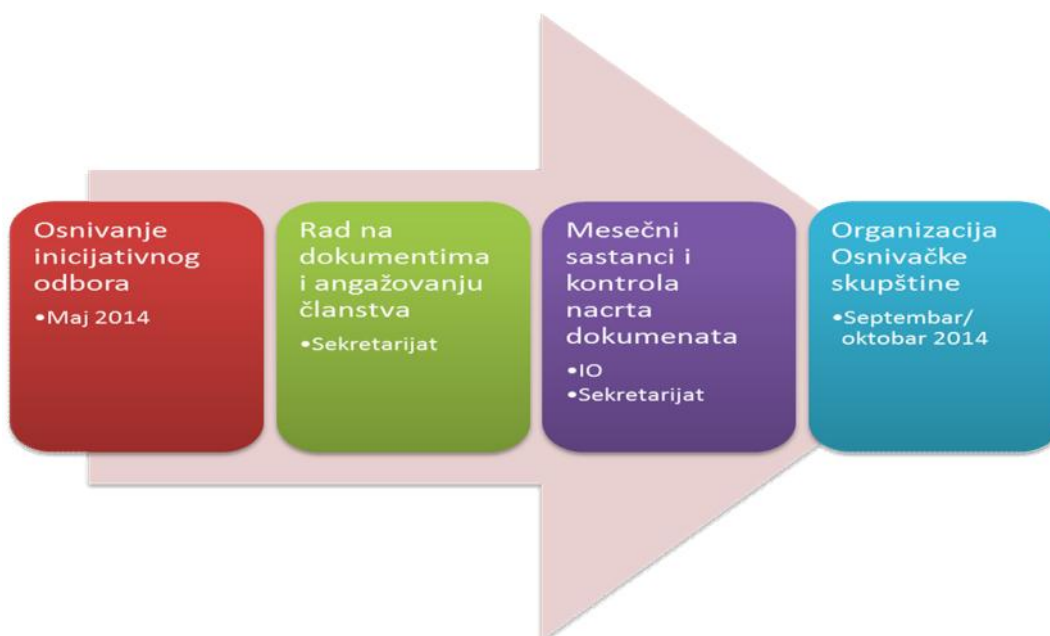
Osnivanje inicijativnog odbora
•Maj 2014

Rad na dokumentima i angažovanju članstva
•Sekretarijat

Mesečni sastanci i kontrola nacrta dokumenata
•IO
•Sekretarijat

Organizacija Osnivačke skupštine
•Septembar/ oktobar 2014